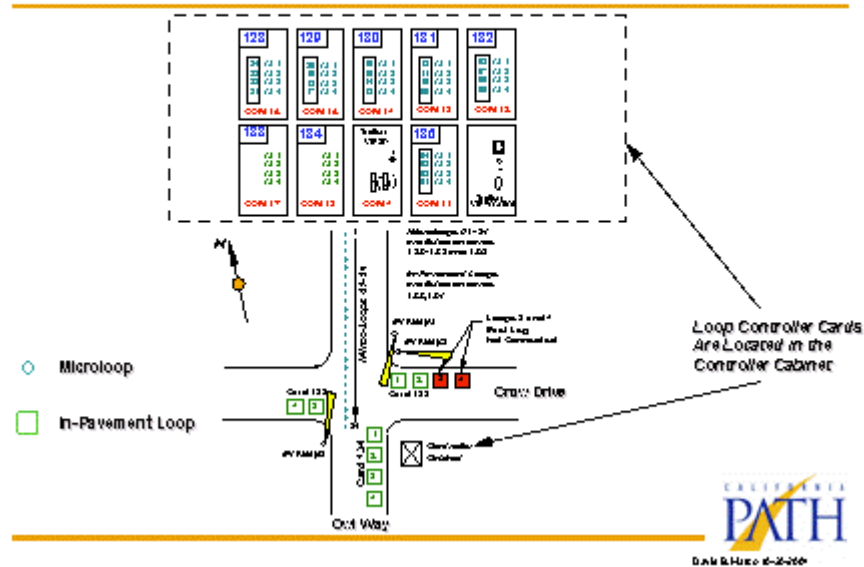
128

CON 16

129

CON 16

130

CON 14

131

CON 12

132

CON 12

133

CON 17

134

CON 13

CON 4

136

CON 11

Microloops 01-37 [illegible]

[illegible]

Microloops 01-34

Card 133

Card 133

Card 134

Crow Drive

Owl Way

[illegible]

Microloop

In-Pavement Loop

Loop Controller Cards Are Located in the Controller Cabinet

CALIFORNIA PATH

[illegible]